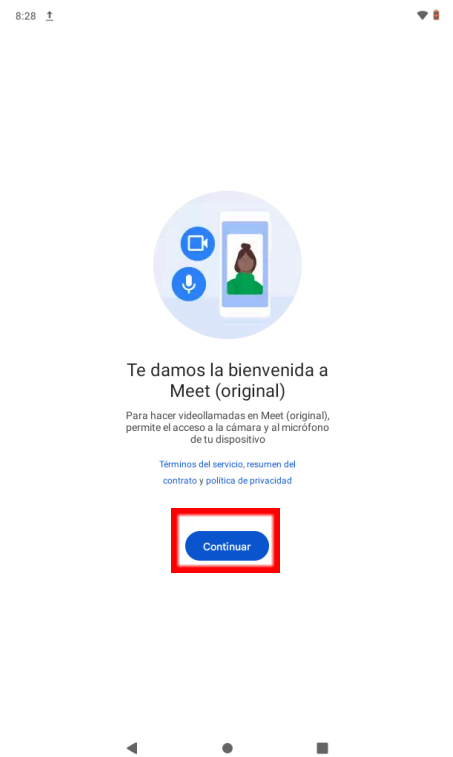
8:28

Te damos la bienvenida a Meet (original)

Para hacer videollamadas en Meet (original), permite el acceso a la cámara y al micrófono de tu dispositivo

Términos del servicio, resumen del contrato y política de privacidad

Continuar